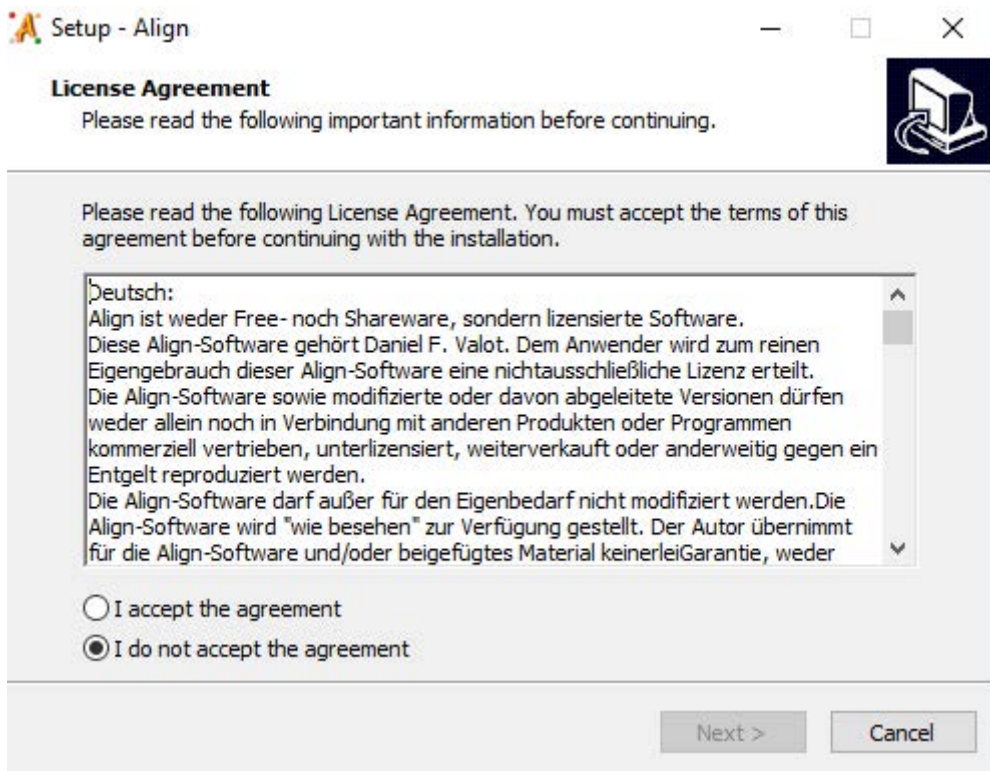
Setup - Align

License Agreement
Please read the following important information before continuing.

Please read the following License Agreement. You must accept the terms of this agreement before continuing with the installation.

Deutsch:
Align ist weder Free- noch Shareware, sondern lizensierte Software.
Diese Align-Software gehört Daniel F. Valot. Dem Anwender wird zum reinen Eigengebrauch dieser Align-Software eine nichtausschließliche Lizenz erteilt.
Die Align-Software sowie modifizierte oder davon abgeleitete Versionen dürfen weder allein noch in Verbindung mit anderen Produkten oder Programmen kommerziell vertrieben, unterlizensiert, weiterverkauft oder anderweitig gegen ein Entgelt reproduziert werden.
Die Align-Software darf außer für den Eigenbedarf nicht modifiziert werden.Die Align-Software wird "wie besehen" zur Verfügung gestellt. Der Autor übernimmt für die Align-Software und/oder beigefügtes Material keinerleiGarantie, weder

I accept the agreement
I do not accept the agreement

Next >
Cancel